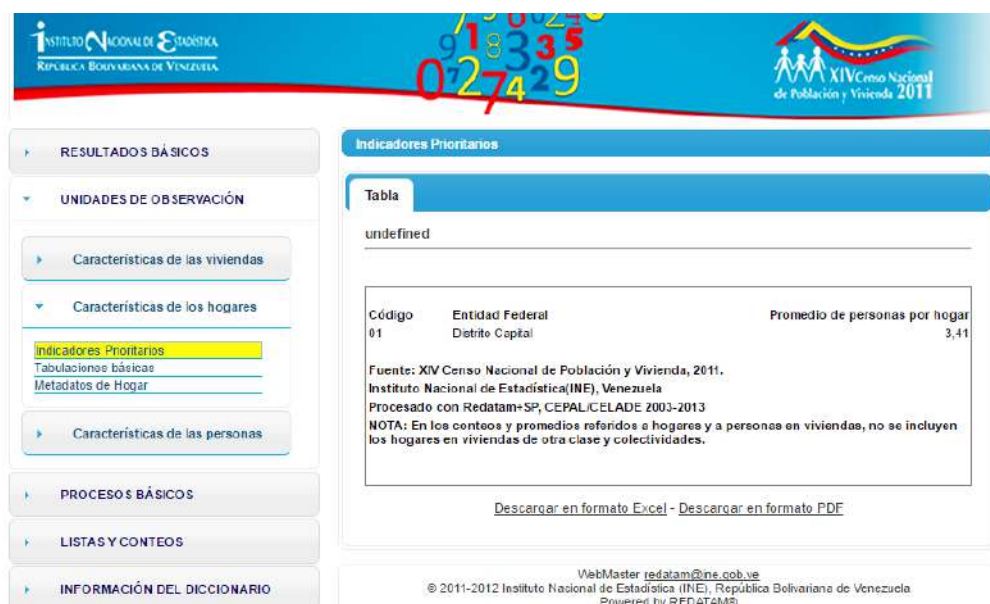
INSTITUTO NACIONAL DE ESTADÍSTICA
REPÚBLICA BOLIVARIANA DE VENEZUELA

XIV Censo Nacional de Población y Vivienda 2011

RESULTADOS BÁSICOS

UNIDADES DE OBSERVACIÓN

Características de las viviendas

Características de los hogares

Indicadores Prioritarios
Tabulaciones básicas
Metadatos de Hogar

Características de las personas

PROCESOS BÁSICOS

LISTAS Y CONTEOS

INFORMACIÓN DEL DICCIONARIO

Indicadores Prioritarios

Tabla

undefined

| Código | Entidad Federal | Promedio de personas por hogar |
|---|---|---|
| 01 | Distrito Capital | 3,41 |

Fuente: XIV Censo Nacional de Población y Vivienda, 2011.
Instituto Nacional de Estadística(INE), Venezuela
Procesado con Redatam+SP, CEPAL/CELADE 2003-2013
NOTA: En los conteos y promedios referidos a hogares y a personas en viviendas, no se incluyen los hogares en viviendas de otra clase y colectividades.

Descargar en formato Excel - Descargar en formato PDF

WebMaster redatam@ine.gob.ve
© 2011-2012 Instituto Nacional de Estadística (INE), República Bolivariana de Venezuela
Powered by REDATAM®